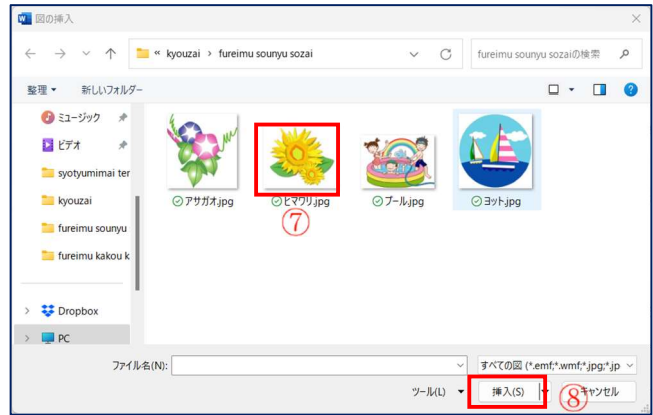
図の挿入

« kyouzai › fureimu sounyu sozai

fureimu sounyu sozaiの検索

整理 ▾　新しいフォルダー

ミュージック
ビデオ
syotyumimai ter
kyouzai
fureimu sounyu
fureimu kakou k
Dropbox
PC

アサガオ.jpg
ヒマワリ.jpg
⑦
プール.jpg
ヨット.jpg

ファイル名(N):
すべての図 (*.emf;*.wmf;*.jpg;*.jp
ツール(L) ▾
挿入(S)
⑧
キャンセル